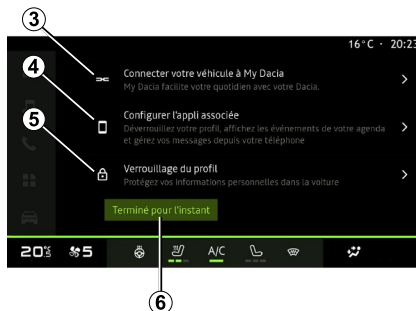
3

4

5

16°C · 20:23

Connecter votre véhicule à My Dacia
My Dacia facilite votre quotidien avec votre Dacia.

Configurer l'appli associée
Déverrouillez votre profil, affichez les événements de votre agenda et gérez vos messages depuis votre téléphone

Verrouillage du profil
Protégez vos informations personnelles dans la voiture

Terminé pour l'instant

20° 5 A/C

6